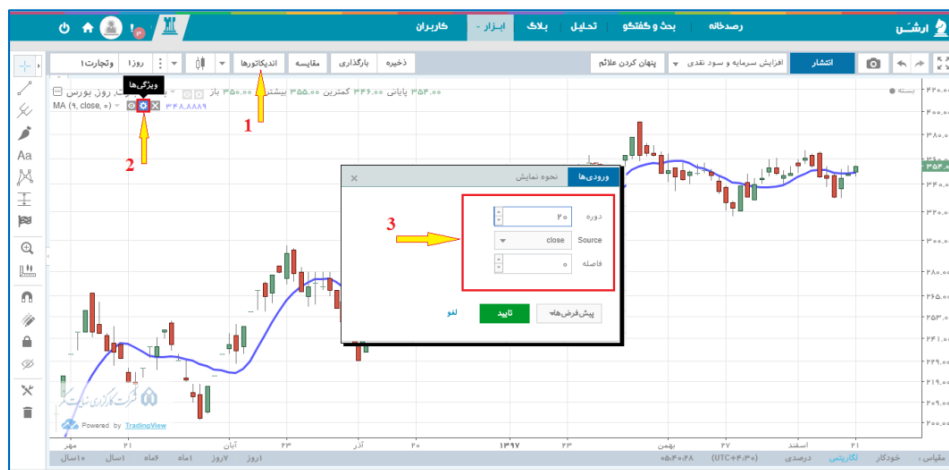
ارشـن
رصدخانه
بحث و گفتگو
تحلیل
بلاگ
ابزار
کاربران

انتشار
افزایش سرمایه و سود نقدی
پنهان کردن علائم
ذخیره
بارگذاری
مقایسه
اندیکاتورها
روزا
وتجارت۱

ویژگی‌ها
MA (۹, close, ۰)
۳۴۸.۸۸۸۹
باز ۳۵۰.۰۰ بیشترین ۳۵۵.۰۰ کمترین ۳۴۶.۰۰ پایانی ۳۵۴.۰۰
بسته

1
2
3

ورودی‌ها
نحوه نمایش
دوره
۲۰
Source
close
فاصله
۰
پیش‌فرض‌ها
تایید
لغو

۴۰۰.۰۰
۳۸۰.۰۰
۳۵۴.۰۰
۳۲۰.۰۰
۲۶۵.۰۰
۲۵۳.۰۰
۲۴۱.۰۰
۲۲۹.۰۰
۲۱۸.۰۰
۲۰۷.۰۰

Powered by TradingView

مهر
۲۱
آبان
۲۳
آذر
۲۰
۱۳۹۷
۲۳
بهمن
۲۷
اسفند
۲۱

۱۰سال
۵سال
۱سال
۶ماه
۳ماه
۱ماه
۷روز
۱روز
۰۵:۴۰:۲۸ (UTC+۴:۳۰)
درصدی
لگاریتمی
خودکار
مقیاس: